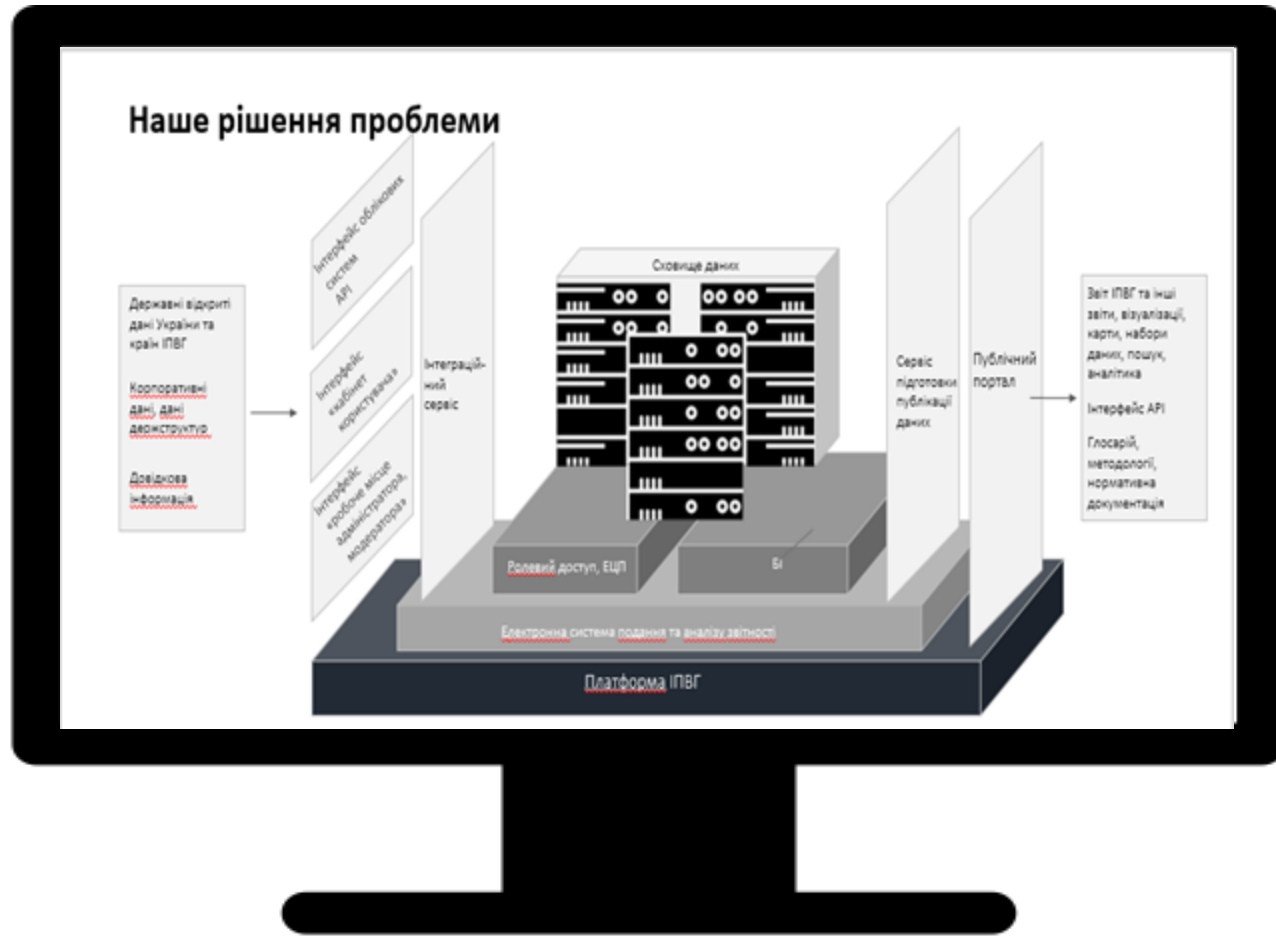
Наше рішення проблеми

Державні відкриті дані України та країн ІПВГ

Корпоративні дані, дані держструктур

Довідкова інформація

Інтерфейс облікових систем API

Інтерфейс «кабінет користувача»

Інтерфейс «робоче місце адміністратора, модератора»

Інтеграцій-ний сервіс

Сховище даних

Рольовий доступ, ЕЦП

BI

Електронна система подання та аналізу звітності

Платформа ІПВГ

Сервіс підготовки публікації даних

Публічний портал

Звіт ІПВГ та інші звіти, візуалізації, карти, набори даних, пошук, аналітика

Інтерфейс API

Глосарій, методології, нормативна документація